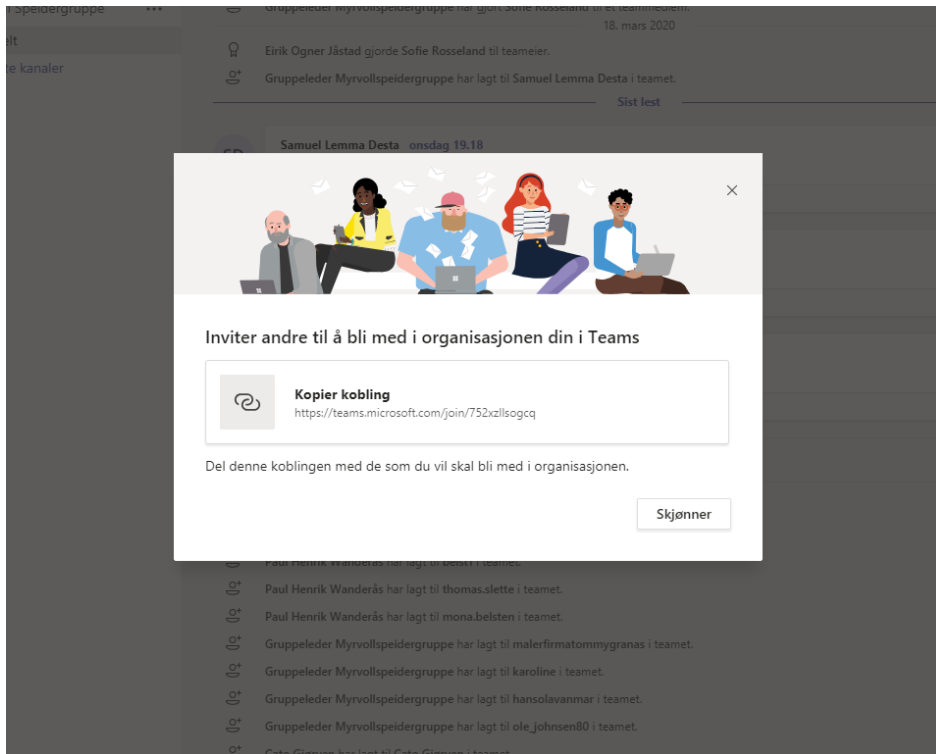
Speidergruppe ...

elt

te kanaler

Gruppeleder Myrvollspeidergruppe har gjort Sofie Rosseland til et teammedlem.

18. mars 2020

Eirik Ogner Jåstad gjorde Sofie Rosseland til teameier.

Gruppeleder Myrvollspeidergruppe har lagt til Samuel Lemma Desta i teamet.

Sist lest

SD Samuel Lemma Desta onsdag 19.18

Inviter andre til å bli med i organisasjonen din i Teams

Kopier kobling
https://teams.microsoft.com/join/752xzllsogcq

Del denne koblingen med de som du vil skal bli med i organisasjonen.

Skjønner

Paul Henrik Wanderås har lagt til beist1 i teamet.

Paul Henrik Wanderås har lagt til thomas.slette i teamet.

Paul Henrik Wanderås har lagt til mona.belsten i teamet.

Gruppeleder Myrvollspeidergruppe har lagt til malerfirmatommygranas i teamet.

Gruppeleder Myrvollspeidergruppe har lagt til karoline i teamet.

Gruppeleder Myrvollspeidergruppe har lagt til hansolavanmar i teamet.

Gruppeleder Myrvollspeidergruppe har lagt til ole_johnsen80 i teamet.

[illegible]